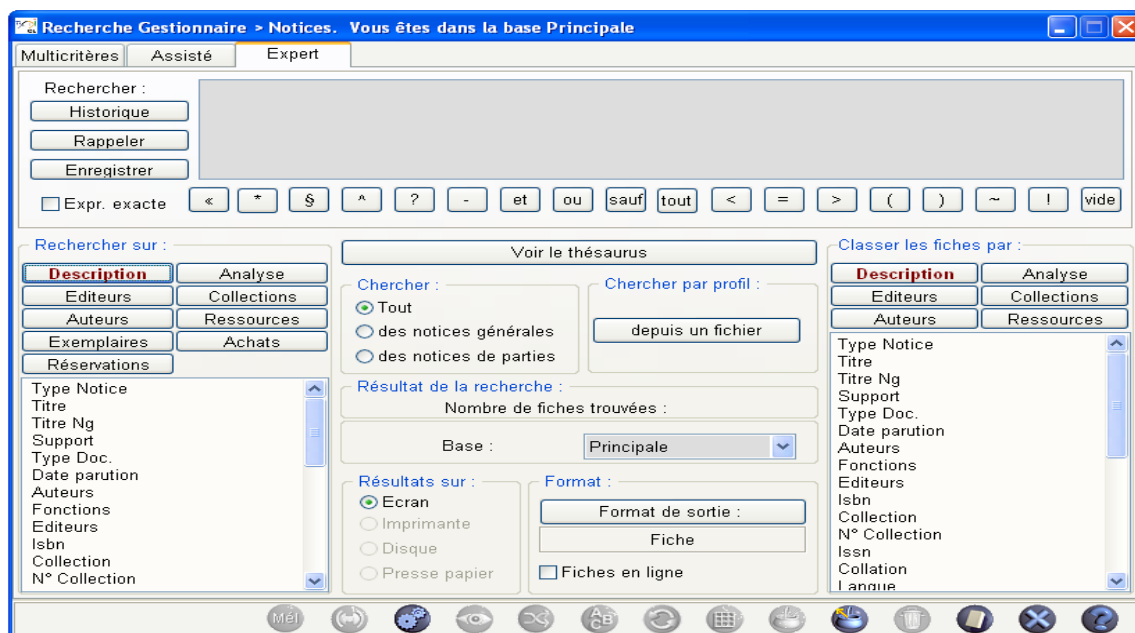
Recherche Gestionnaire > Notices. Vous êtes dans la base Principale

Multicritères | Assisté | Expert

Rechercher :
Historique
Rappeler
Enregistrer
Expr. exacte
« * § ^ ? - et ou sauf tout < = > ( ) ~ ! vide

Rechercher sur :
Description | Analyse
Editeurs | Collections
Auteurs | Ressources
Exemplaires | Achats
Réservations

Type Notice
Titre
Titre Ng
Support
Type Doc.
Date parution
Auteurs
Fonctions
Editeurs
Isbn
Collection
N° Collection

Voir le thésaurus

Chercher :
Tout
des notices générales
des notices de parties

Chercher par profil :
depuis un fichier

Résultat de la recherche :
Nombre de fiches trouvées :

Base : Principale

Résultats sur :
Ecran
Imprimante
Disque
Presse papier

Format :
Format de sortie :
Fiche
Fiches en ligne

Classer les fiches par :
Description | Analyse
Editeurs | Collections
Auteurs | Ressources

Type Notice
Titre
Titre Ng
Support
Type Doc.
Date parution
Auteurs
Fonctions
Editeurs
Isbn
Collection
N° Collection
Issn
Collation
Langue

Mél